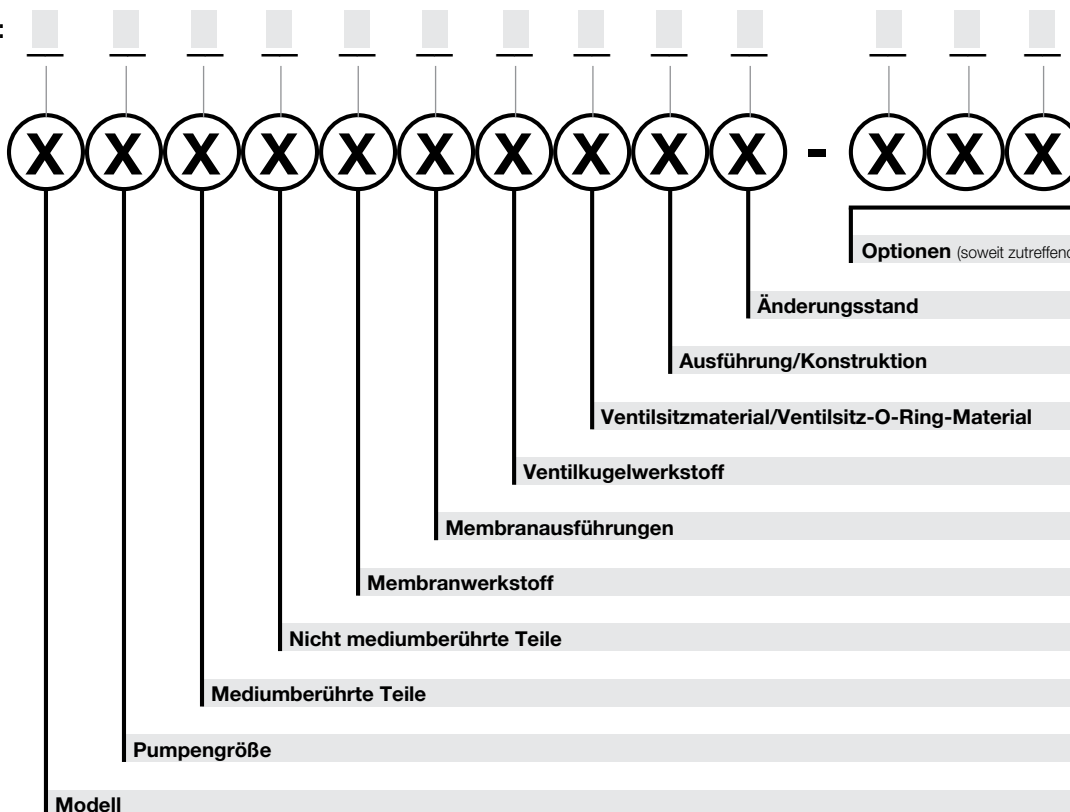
:

X X X X X X X X X X - X X X

Optionen (soweit zutreffend

Änderungsstand

Ausführung/Konstruktion

Ventilsitzmaterial/Ventilsitz-O-Ring-Material

Ventilkugelwerkstoff

Membranausführungen

Membranwerkstoff

Nicht mediumberührte Teile

Mediumberührte Teile

Pumpengröße

Modell